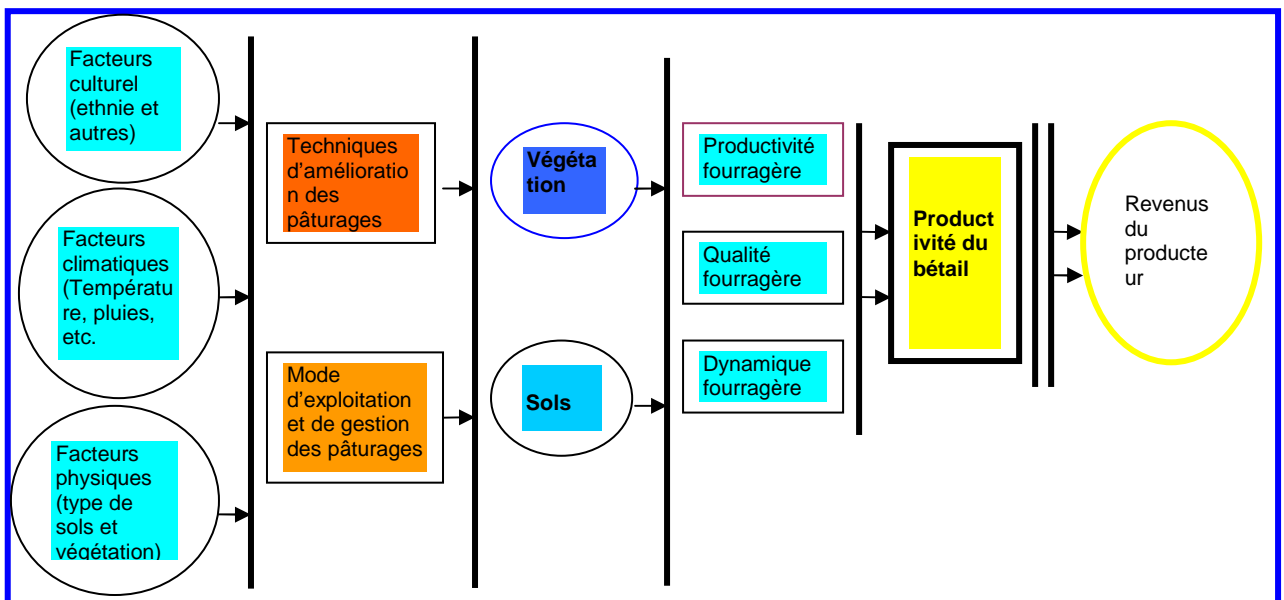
Facteurs culturel (ethnie et autres)

Facteurs climatiques (Température, pluies, etc.

Facteurs physiques (type de sols et végétation)

Techniques d'amélioration des pâturages

Mode d'exploitation et de gestion des pâturages

Végétation

Sols

Productivité fourragère

Qualité fourragère

Dynamique fourragère

Productivité du bétail

Revenus du producteur